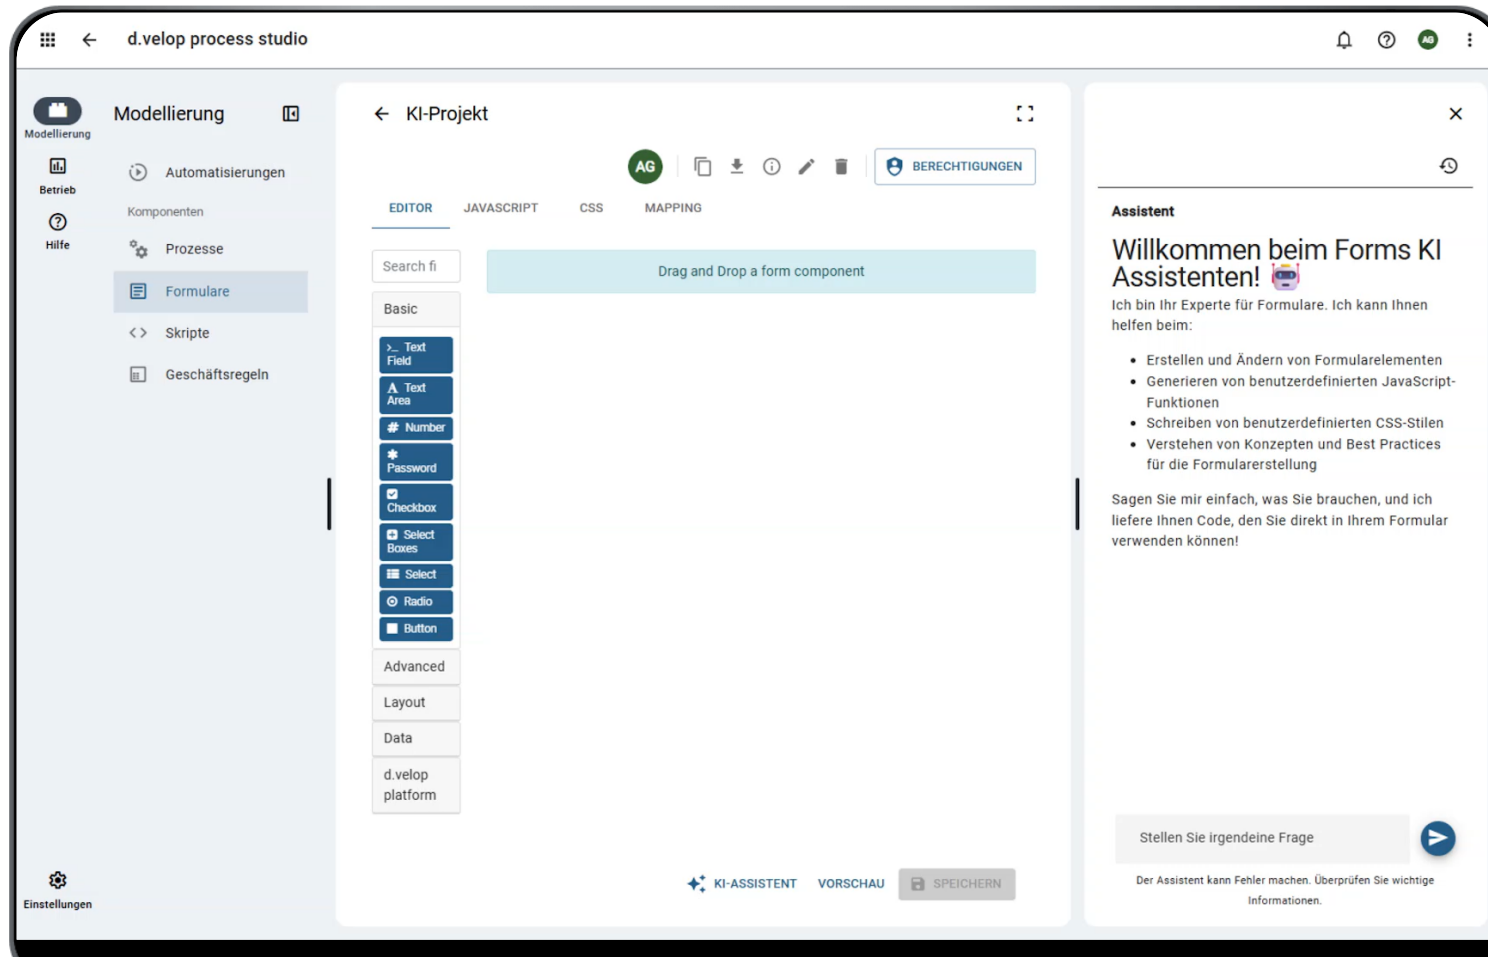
d.velop process studio

AG

Modellierung

Betrieb

Hilfe

Modellierung

Automatisierungen

Komponenten

Prozesse

Formulare

Skripte

Geschäftsregeln

Einstellungen

KI-Projekt

AG

BERECHTIGUNGEN

EDITOR JAVASCRIPT CSS MAPPING

Search fi

Drag and Drop a form component

Basic

Text Field

Text Area

Number

Password

Checkbox

Select Boxes

Select

Radio

Button

Advanced

Layout

Data

d.velop platform

KI-ASSISTENT VORSCHAU SPEICHERN

Assistent

Willkommen beim Forms KI Assistenten!

Ich bin Ihr Experte für Formulare. Ich kann Ihnen helfen beim:

- Erstellen und Ändern von Formularelementen
- Generieren von benutzerdefinierten JavaScript-Funktionen
- Schreiben von benutzerdefinierten CSS-Stilen
- Verstehen von Konzepten und Best Practices für die Formularerstellung

Sagen Sie mir einfach, was Sie brauchen, und ich liefere Ihnen Code, den Sie direkt in Ihrem Formular verwenden können!

Stellen Sie irgendeine Frage

Der Assistent kann Fehler machen. Überprüfen Sie wichtige Informationen.